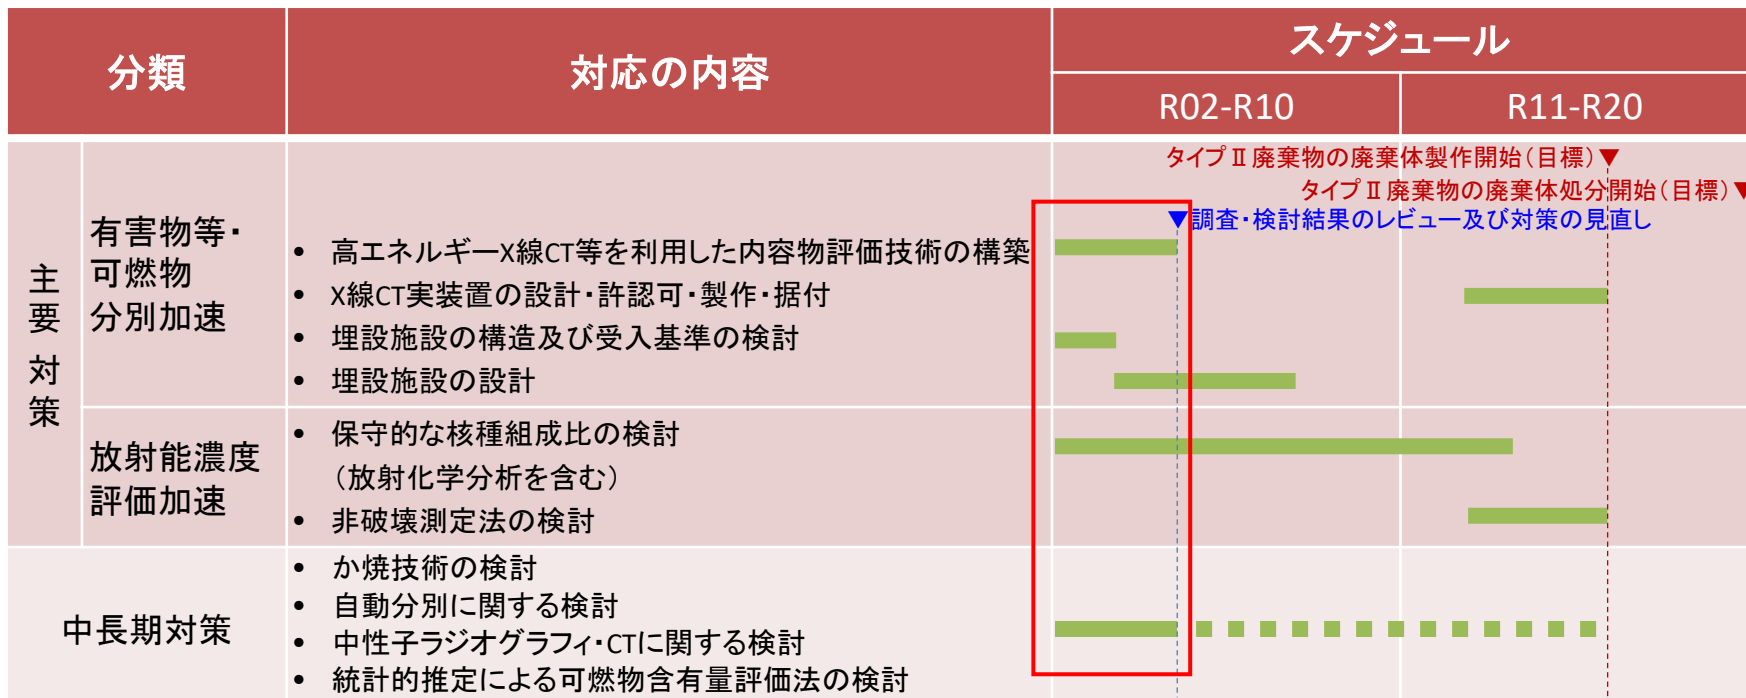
| 分類 | | 対応の内容 | スケジュール R02-R10 | スケジュール R11-R20 |
|---|---|---|---|---|
| 主要対策 | 有害物等・可燃物分別加速 | • 高エネルギーX線CT等を利用した内容物評価技術の構築<br>• X線CT実装置の設計・許認可・製作・据付<br>• 埋設施設の構造及び受入基準の検討<br>• 埋設施設の設計 | | |
| | 放射能濃度評価加速 | • 保守的な核種組成比の検討（放射化学分析を含む）<br>• 非破壊測定法の検討 | | |
| 中長期対策 | | • か焼技術の検討<br>• 自動分別に関する検討<br>• 中性子ラジオグラフィ・CTに関する検討<br>• 統計的推定による可燃物含有量評価法の検討 | | |

タイプⅡ廃棄物の廃棄体製作開始（目標）▼
タイプⅡ廃棄物の廃棄体処分開始（目標）▼
▼調査・検討結果のレビュー及び対策の見直し